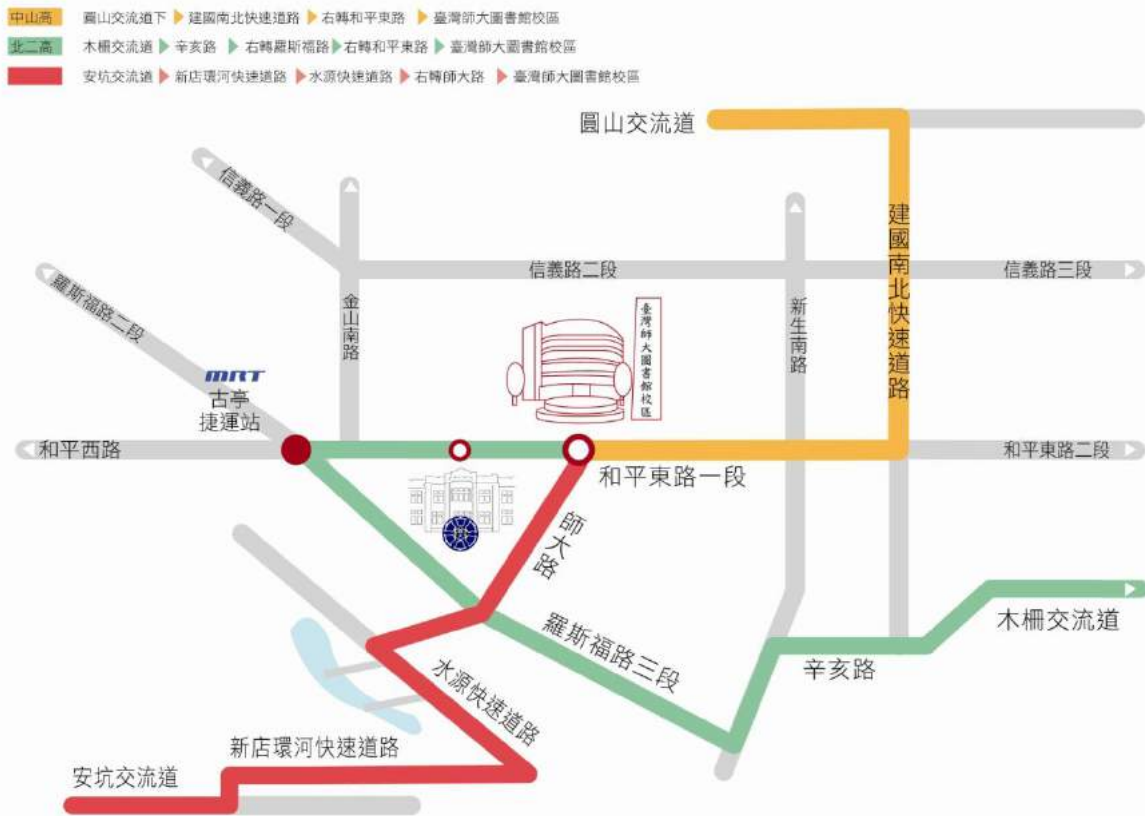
中山高 圓山交流道下 ▶ 建國南北快速道路 ▶ 右轉和平東路 ▶ 臺灣師大圖書館校區
北二高 木柵交流道 ▶ 辛亥路 ▶ 右轉羅斯福路 ▶ 右轉和平東路 ▶ 臺灣師大圖書館校區
安坑交流道 ▶ 新店環河快速道路 ▶ 水源快速道路 ▶ 右轉師大路 ▶ 臺灣師大圖書館校區

圓山交流道
信義路一段
羅斯福路二段
信義路二段
信義路三段
金山南路
新生南路
建國南北快速道路
臺灣師大圖書館校區
MRT
古亭捷運站
和平西路
和平東路一段
和平東路二段
師大路
羅斯福路三段
辛亥路
木柵交流道
水源快速道路
新店環河快速道路
安坑交流道